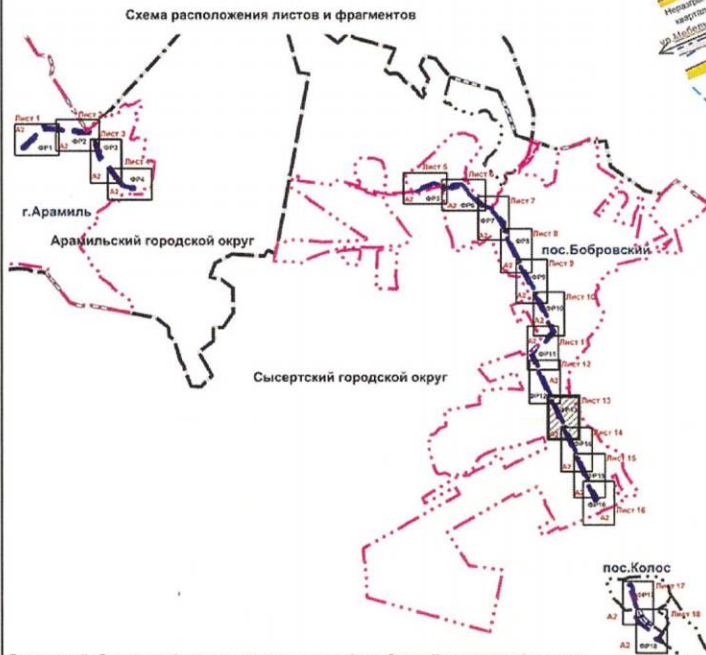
Схема расположения листов и фрагментов

Неразгр... кварта...
ул. Мебель...

Лист 1
A2
ФР1
Лист 2
A2
ФР2
Лист 3
A2
ФР3
Лист 4
A2
ФР4

г.Арамиль
Арамильский городской округ

Лист 5
A2
ФР5
Лист 6
A2
ФР6
Лист 7
ФР7
A2
Лист 8
ФР8
пос.Бобровский
A2
Лист 9
ФР9
Лист 10
A2
ФР10
Лист 11
ФР11
Лист 12
ФР12
Лист 13
Лист 14
ФР14
Лист 15
A2
ФР15
Лист 16
ФР16
A2

Сысертский городской округ

пос.Колос
Лист 17
ФР17
A2
Лист 18
A2
ФР18

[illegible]